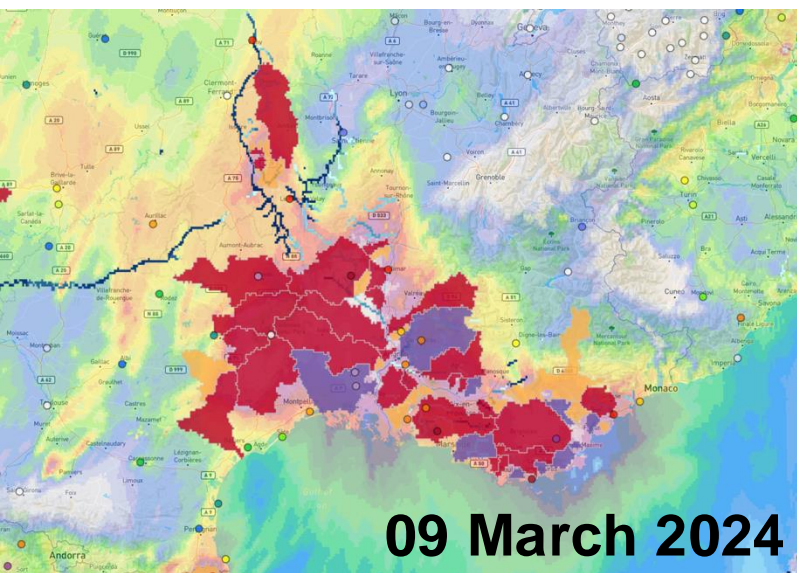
Mâcon
Bourg-en-Bresse
Geneva
Lyon
Clermont-Ferrand
Roanne
Villefranche-sur-Saône
Tarare
Ambérieu-en-Bugey
Annecy
Chambéry
Grenoble
Vienne
Annonay
Tournon-sur-Rhône
Saint-Marcellin
Voiron
Aosta
Biella
Vercelli
Ivrea
Turin
Asti
Alessandria
Cuneo
Mondovì
Savona
Albenga
Sisteron
Digne-les-Bains
Monaco
Montpellier
Marseille
Limoges
Tulle
Brive-la-Gaillarde
Sarlat-la-Canéda
Aurillac
Aumont-Aubrac
Villefranche-de-Rouergue
Moissac
Montauban
Gaillac
Albi
Castres
Toulouse
Mazamet
Muret
Castelnaudary
Carcassonne
Lézignan-Corbières
Pamiers
Foix
Limoux
Perpignan
Andorra
Agde
09 March 2024